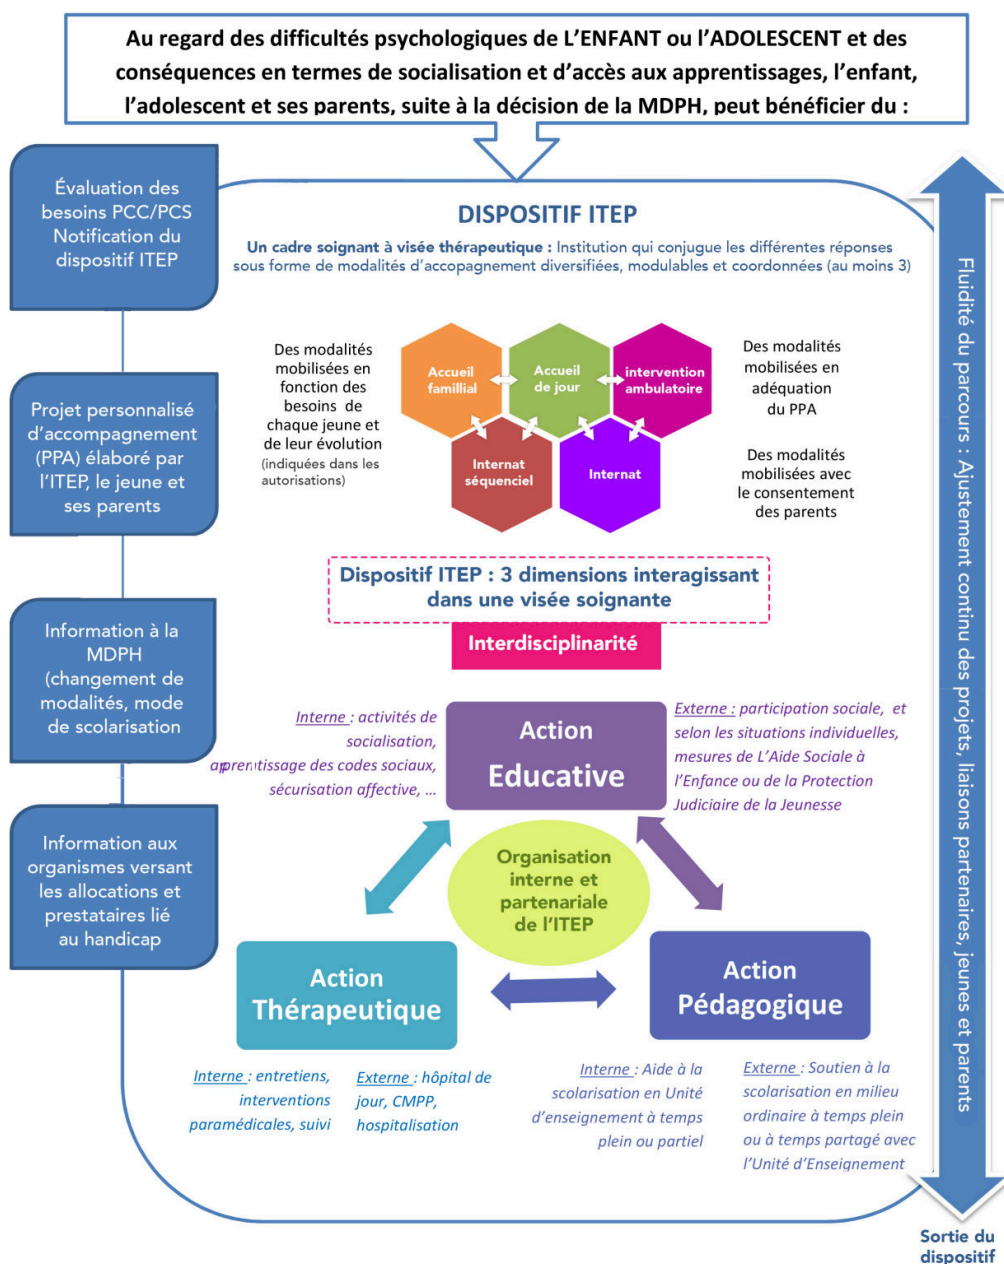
Au regard des difficultés psychologiques de L'ENFANT ou l'ADOLESCENT et des conséquences en termes de socialisation et d'accès aux apprentissages, l'enfant, l'adolescent et ses parents, suite à la décision de la MDPH, peut bénéficier du :

Évaluation des besoins PCC/PCS Notification du dispositif ITEP

Projet personnalisé d'accompagnement (PPA) élaboré par l'ITEP, le jeune et ses parents

Information à la MDPH (changement de modalités, mode de scolarisation

Information aux organismes versant les allocations et prestataires lié au handicap

DISPOSITIF ITEP

Un cadre soignant à visée thérapeutique : Institution qui conjugue les différentes réponses sous forme de modalités d'accopagnement diversifiées, modulables et coordonnées (au moins 3)

Des modalités mobilisées en fonction des besoins de chaque jeune et de leur évolution (indiquées dans les autorisations)

Accueil familial

Accueil de jour

intervention ambulatoire

Internat séquenciel

Internat

Des modalités mobilisées en adéquation du PPA

Des modalités mobilisées avec le consentement des parents

Dispositif ITEP : 3 dimensions interagissant dans une visée soignante

Interdisciplinarité

Interne : activités de socialisation, apprentissage des codes sociaux, sécurisation affective, ...

Action Educative

Externe : participation sociale, et selon les situations individuelles, mesures de L'Aide Sociale à l'Enfance ou de la Protection Judiciaire de la Jeunesse

Organisation interne et partenariale de l'ITEP

Action Thérapeutique

Action Pédagogique

Interne : entretiens, interventions paramédicales, suivi

Externe : hôpital de jour, CMPP, hospitalisation

Interne : Aide à la scolarisation en Unité d'enseignement à temps plein ou partiel

Externe : Soutien à la scolarisation en milieu ordinaire à temps plein ou à temps partagé avec l'Unité d'Enseignement

Fluidité du parcours : Ajustement continu des projets, liaisons partenaires, jeunes et parents

Sortie du dispositif